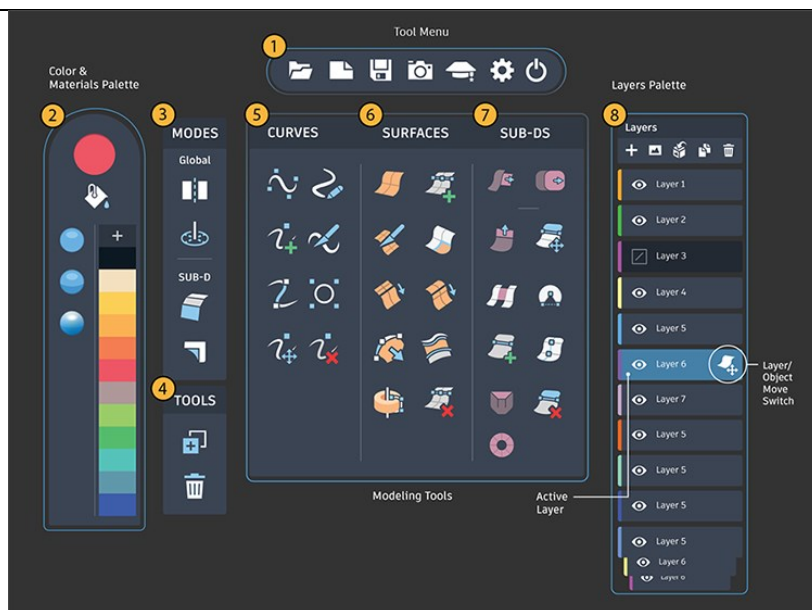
Tool Menu

1

Color &
Materials Palette

2

+

3

MODES

Global

SUB-D

4

TOOLS

5

CURVES

6

SURFACES

7

SUB-DS

Modeling Tools

Layers Palette

8

Layers

Layer 1

Layer 2

Layer 3

Layer 4

Layer 5

Layer 6

Layer 7

Layer 5

Layer 5

Layer 5

Layer 5

Layer 6

Layer 6

Layer/
Object
Move
Switch

Active
Layer